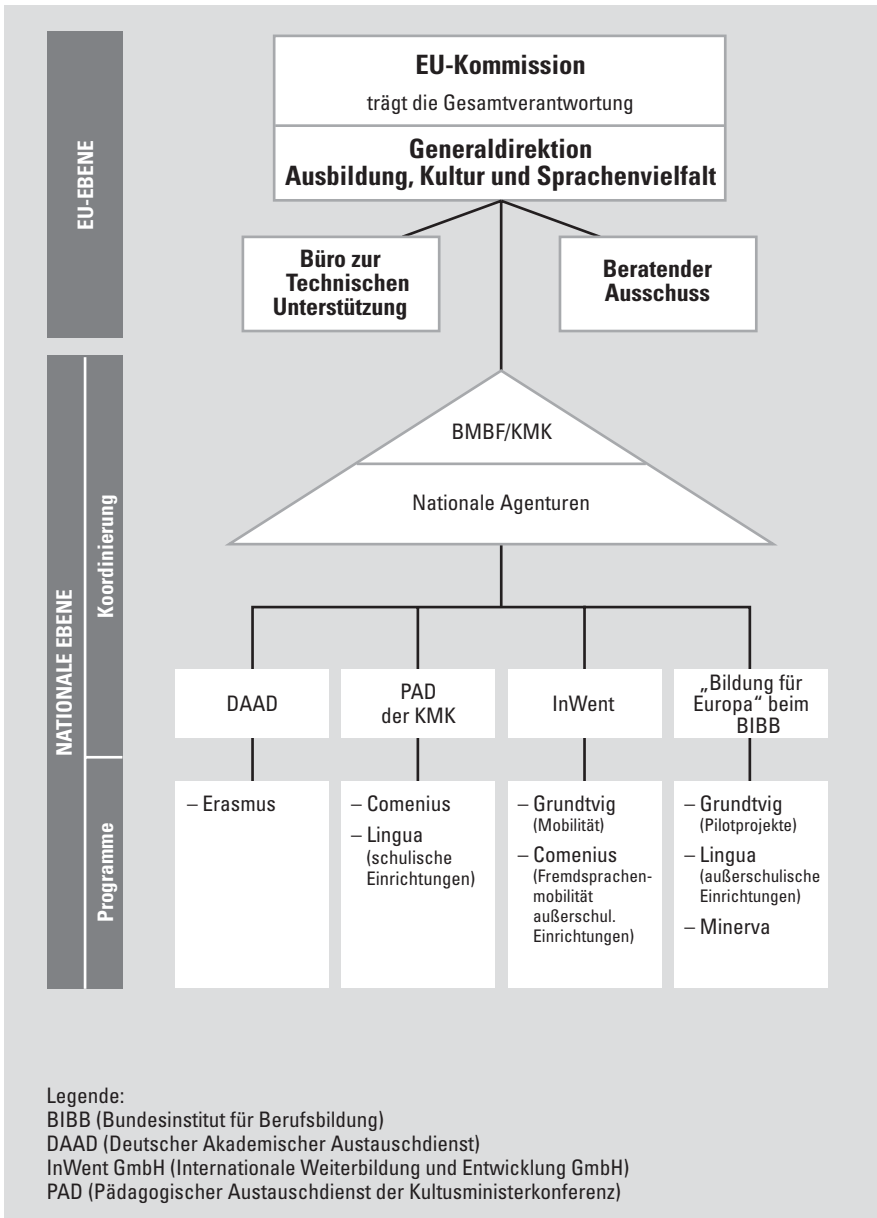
EU-EBENE

EU-Kommission

trägt die Gesamtverantwortung

Generaldirektion Ausbildung, Kultur und Sprachenvielfalt

Büro zur Technischen Unterstützung

Beratender Ausschuss

NATIONALE EBENE

Koordinierung

BMBF/KMK

Nationale Agenturen

DAAD

PAD der KMK

InWent

„Bildung für Europa" beim BIBB

Programme

– Erasmus

– Comenius

– Lingua (schulische Einrichtungen)

– Grundtvig (Mobilität)

– Comenius (Fremdsprachenmobilität außerschul. Einrichtungen)

– Grundtvig (Pilotprojekte)

– Lingua (außerschulische Einrichtungen)

– Minerva

Legende:
BIBB (Bundesinstitut für Berufsbildung)
DAAD (Deutscher Akademischer Austauschdienst)
InWent GmbH (Internationale Weiterbildung und Entwicklung GmbH)
PAD (Pädagogischer Austauschdienst der Kultusministerkonferenz)